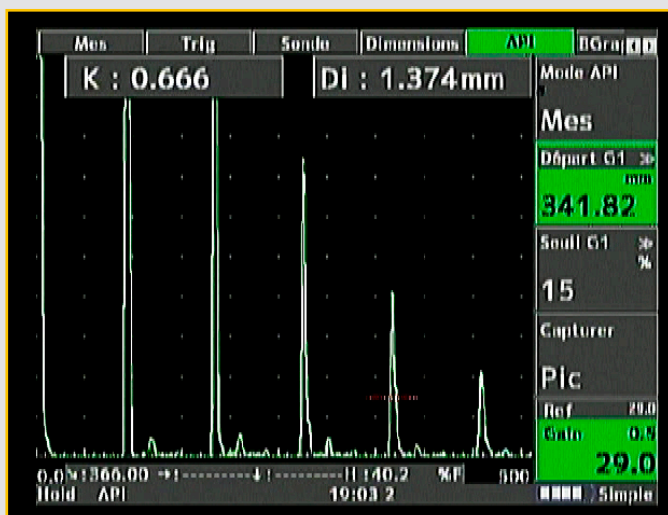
Mes | Trig | Sonde | Dimensions | API | BGra

K : 0.666

DI : 1.374mm

Mode API

Mes

Départ G1 »
mm

341.82

Seuil G1 »
%

15

Capturer

Pic

Ref 29.0

Gain 0.5

29.0

0,0 ↘:366.00 →↑:---------↓:---------‖:140.2 %F 500

Hold API 19:03 2 Simple